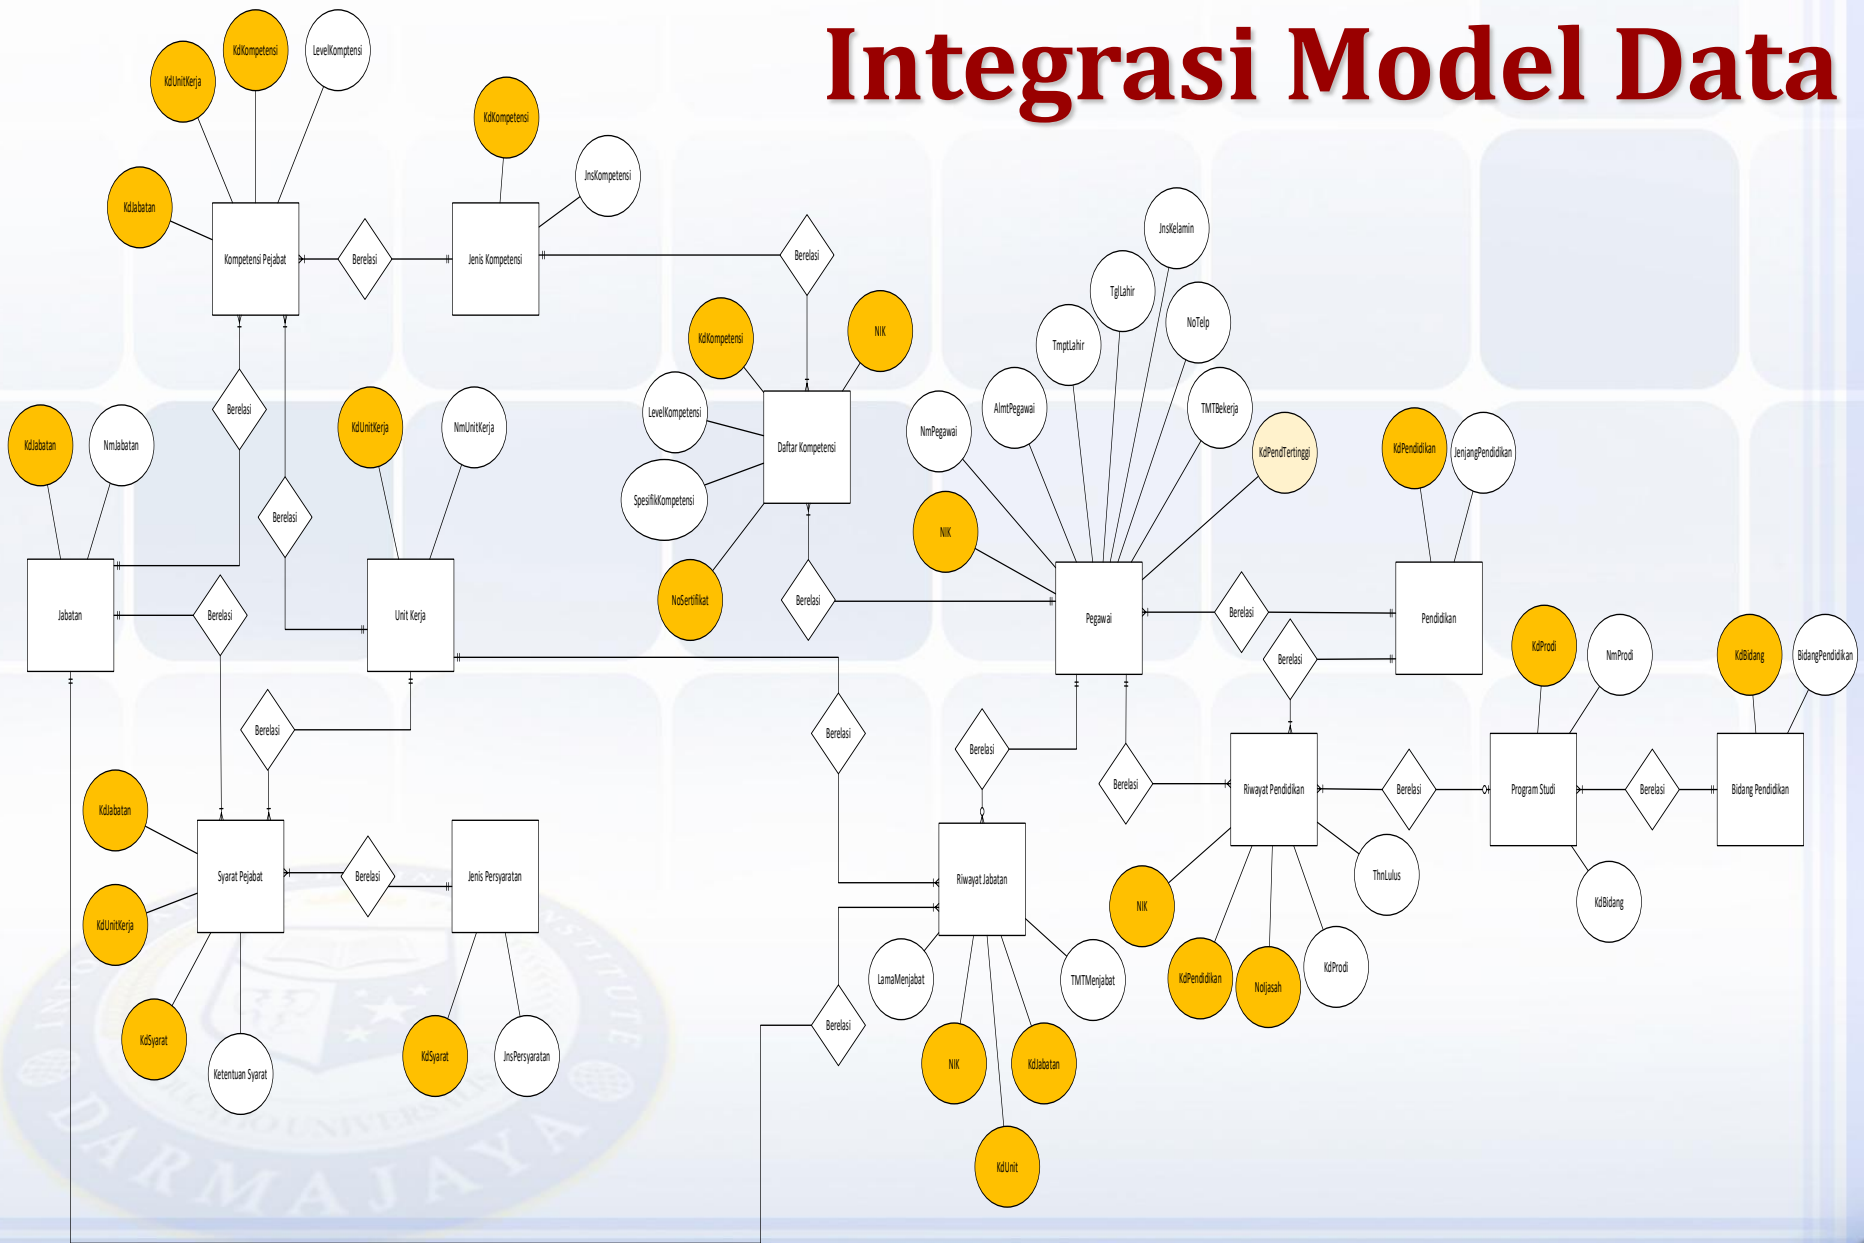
Integrasi Model Data

KdUnitKerja
KdKompetensi
LevelKomptensi
KdKompetensi
JnsKompetensi
KdJabatan
Kompetensi Pejabat
Berelasi
Jenis Kompetensi
Berelasi
JnsKelamin
TglLahir
KdKompetensi
NIK
NoTelp
TmptLahir
LevelKompetensi
Daftar Kompetensi
AlmtPegawai
TMTBekerja
NmPegawai
Berelasi
KdPendTertinggi
KdPendidikan
JenjangPendidikan
KdJabatan
NmJabatan
KdUnitKerja
NmUnitKerja
SpesifikKompetensi
Berelasi
NIK
NoSertifikat
Berelasi
Jabatan
Berelasi
Unit Kerja
Pegawai
Berelasi
Pendidikan
Berelasi
KdProdi
NmProdi
KdBidang
BidangPendidikan
Berelasi
Berelasi
Berelasi
Berelasi
Riwayat Pendidikan
Berelasi
Program Studi
Berelasi
Bidang Pendidikan
KdJabatan
Syarat Pejabat
Berelasi
Jenis Persyaratan
Riwayat Jabatan
ThnLulus
KdBidang
KdUnitKerja
NIK
LamaMenjabat
TMTMenjabat
KdProdi
KdPendidikan
NoIjasah
KdSyarat
Ketentuan Syarat
KdSyarat
JnsPersyaratan
Berelasi
NIK
KdJabatan
KdUnit
DARMAJAYA
INSTITUTE